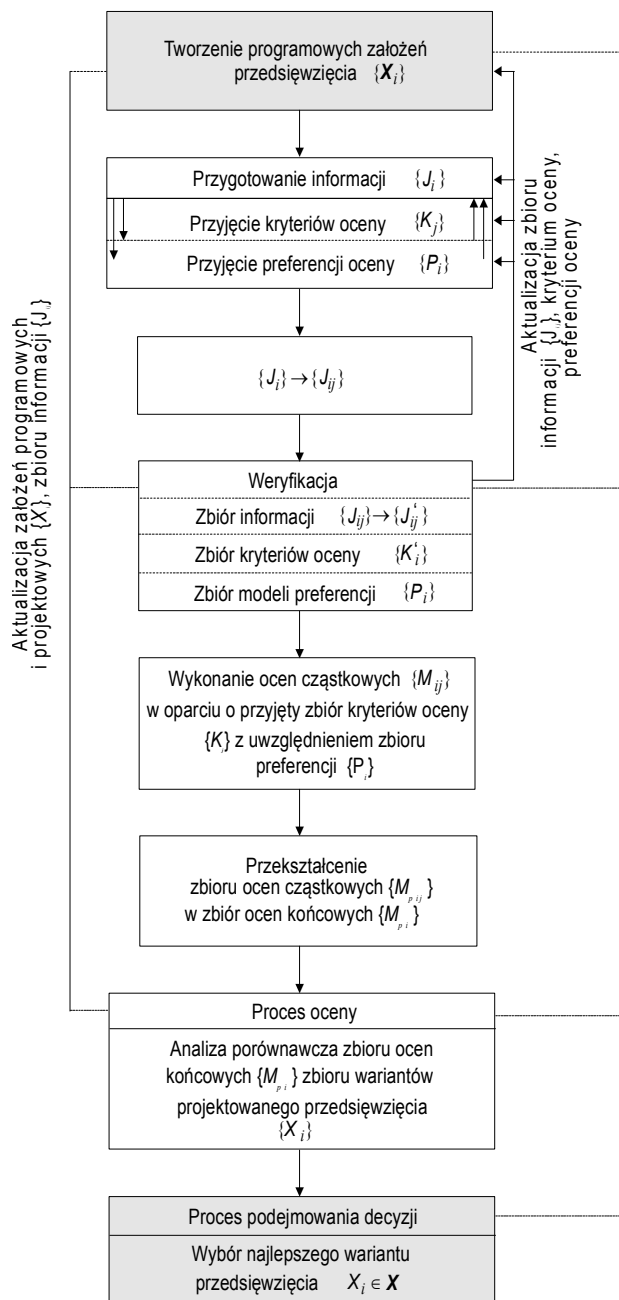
Tworzenie programowych założeń przedsięwzięcia $\{\boldsymbol{X}_i\}$

Przygotowanie informacji $\{J_i\}$

Przyjęcie kryteriów oceny $\{K_j\}$

Przyjęcie preferencji oceny $\{P_i\}$

Aktualizacja zbioru informacji $\{J_i\}$, kryterium oceny, preferencji oceny

$\{J_i\} \to \{J_{ij}\}$

Aktualizacja założeń programowych i projektowych $\{X\}$, zbioru informacji $\{J_i\}$

Weryfikacja

Zbiór informacji $\{J_{ij}\} \to \{J_{ij}^t\}$

Zbiór kryteriów oceny $\{K_i^t\}$

Zbiór modeli preferencji $\{P_i\}$

Wykonanie ocen cząstkowych $\{M_{ij}\}$ w oparciu o przyjęty zbiór kryteriów oceny $\{K_i\}$ z uwzględnieniem zbioru preferencji $\{P_i\}$

Przekształcenie zbioru ocen cząstkowych $\{M_{pij}\}$ w zbiór ocen końcowych $\{M_{pi}\}$

Proces oceny

Analiza porównawcza zbioru ocen końcowych $\{M_{pi}\}$ zbioru wariantów projektowanego przedsięwzięcia $\{X_i\}$

Proces podejmowania decyzji

Wybór najlepszego wariantu przedsięwzięcia $X_i \in \boldsymbol{X}$